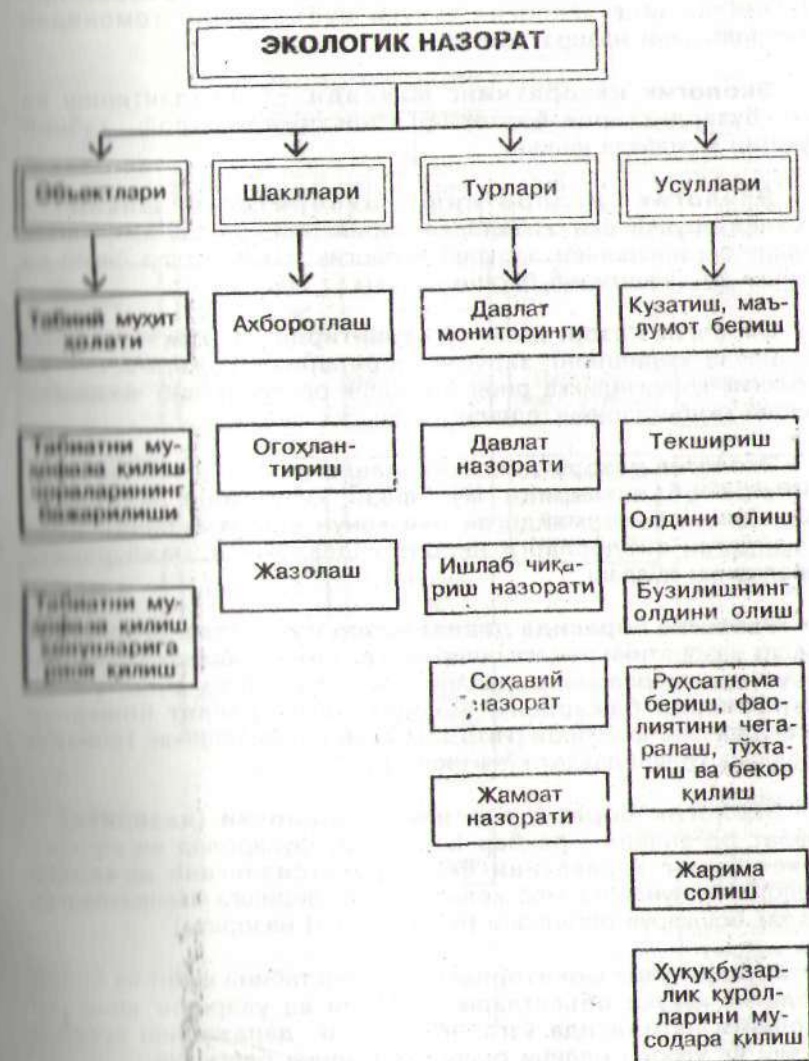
ЭКОЛОГИК НАЗОРАТ

Объектлари

Табиий муҳит ҳолати

Табиатни муҳофаза қилиш чораларининг бажарилиши

Табиатни муҳофаза қилиш қонунларига риоя қилиш

Шакллари

Ахборотлаш

Огоҳлантириш

Жазолаш

Турлари

Давлат мониторинги

Давлат назорати

Ишлаб чиқариш назорати

Соҳавий назорат

Жамоат назорати

Усуллари

Кузатиш, маълумот бериш

Текшириш

Олдини олиш

Бузилишнинг олдини олиш

Рухсатнома бериш, фаолиятини чегаралаш, тўхтатиш ва бекор қилиш

Жарима солиш

Ҳуқуқбузарлик қуролларини мусодара қилиш